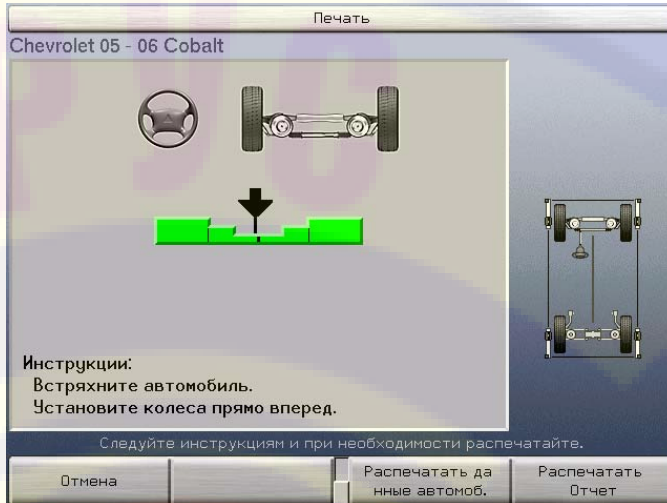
Печать

Chevrolet 05 - 06 Cobalt

Инструкции:
Встряхните автомобиль.
Установите колеса прямо вперед.

Следуйте инструкциям и при необходимости распечатайте.

Отмена

Распечатать данные автомоб.

Распечатать Отчет